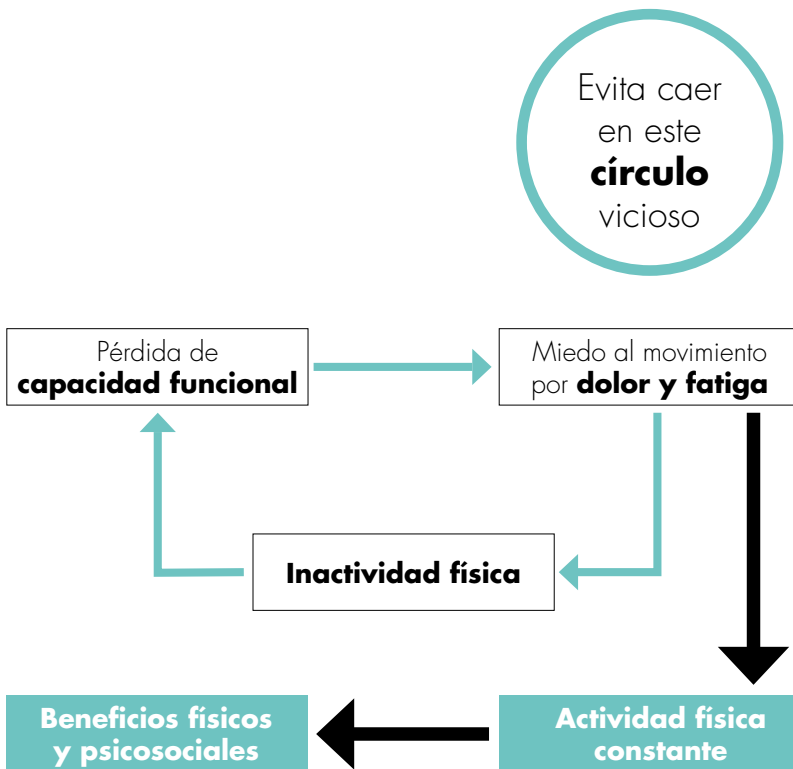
Evita caer en este **círculo** vicioso

Pérdida de **capacidad funcional**

Miedo al movimiento por **dolor y fatiga**

**Inactividad física**

**Beneficios físicos y psicosociales**

**Actividad física constante**